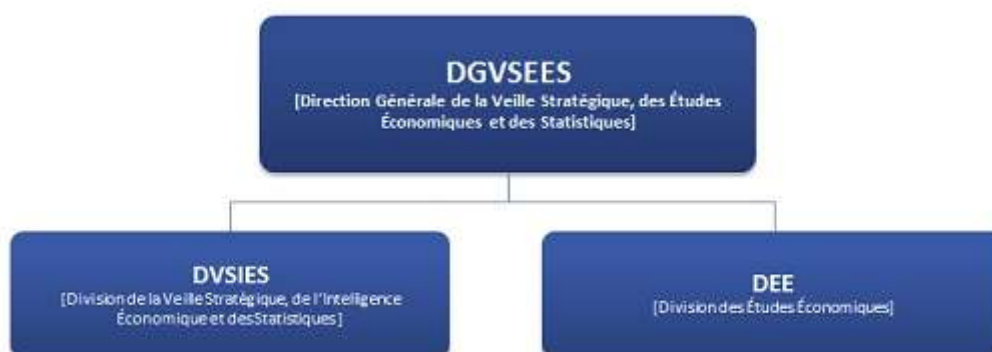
DGVSEES
[Direction Générale de la Veille Stratégique, des Études Économiques et des Statistiques]

DVSIES
[Division de la Veille Stratégique, de l'Intelligence Économique et desStatistiques]

DEE
[Division des Études Économiques]